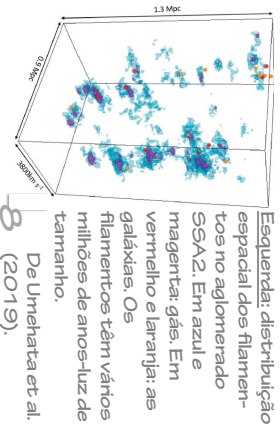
1.3 Mpc

0.9 Mpc

3800km s⁻¹

8

Esquerda: distribuição espacial dos filamentos no aglomerado SSA2. Em azul e magenta: gás. Em vermelho e laranja: as galáxias. Os filamentos têm vários milhões de anos-luz de tamanho.

De Umehata et al. (2019).